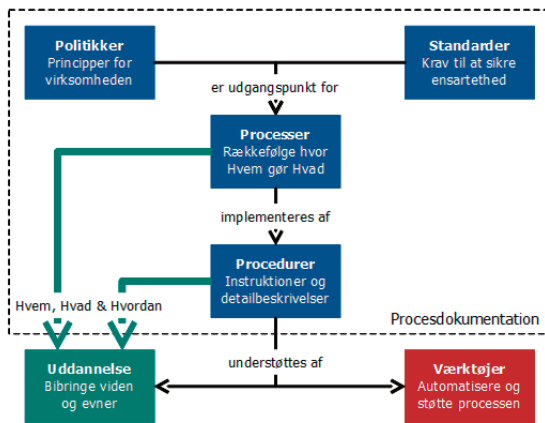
Politikker
Principper for virksomheden

Standarder
Krav til at sikre ensartethed

er udgangspunkt for

Processer
Rækkefølge hvor Hvem gør Hvad

implementeres af

Procedurer
Instruktioner og detailbeskrivelser

Hvem, Hvad & Hvordan

Procesdokumentation

understøttes af

Uddannelse
Bibringe viden og evner

Værktøjer
Automatisere og støtte processen